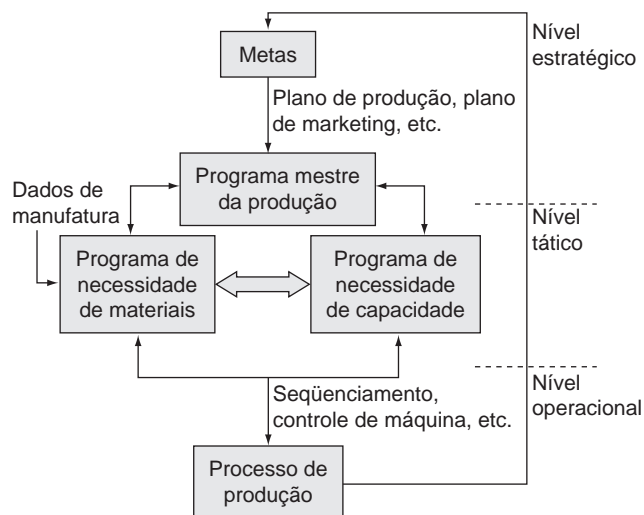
Metas

Nível estratégico

Plano de produção, plano de marketing, etc.

Dados de manufatura

Programa mestre da produção

Nível tático

Programa de necessidade de materiais

Programa de necessidade de capacidade

Seqüenciamento, controle de máquina, etc.

Nível operacional

Processo de produção